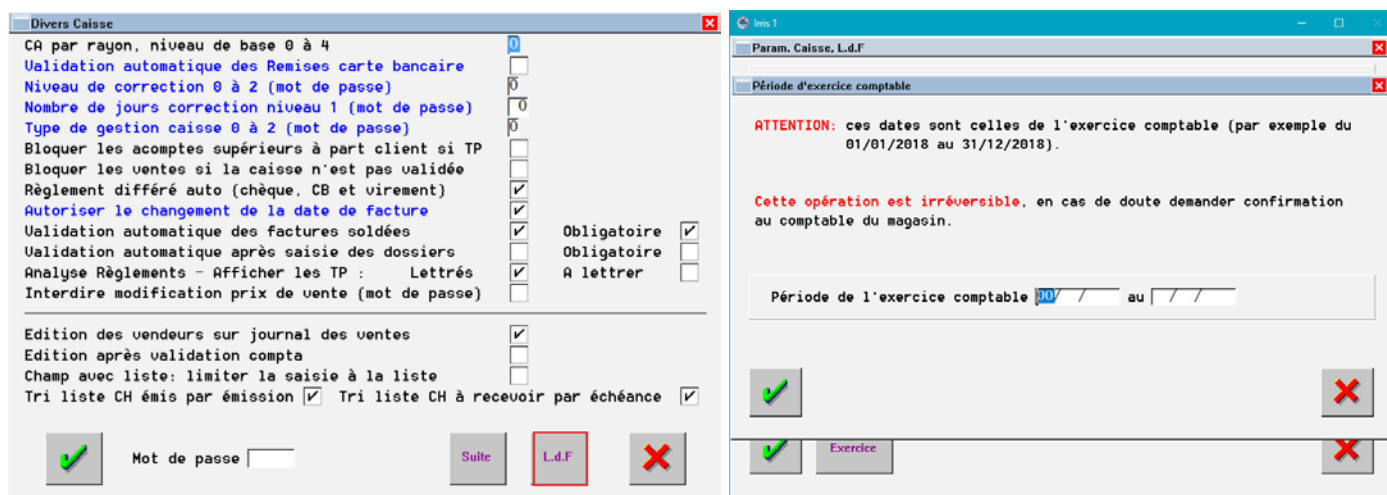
Divers Caisse

CA par rayon, niveau de base 0 à 4 0
Validation automatique des Remises carte bancaire
Niveau de correction 0 à 2 (mot de passe) 0
Nombre de jours correction niveau 1 (mot de passe) 0
Type de gestion caisse 0 à 2 (mot de passe) 0
Bloquer les acomptes supérieurs à part client si TP
Bloquer les ventes si la caisse n'est pas validée
Règlement différé auto (chèque, CB et virement) ✓
Autoriser le changement de la date de facture ✓
Validation automatique des factures soldées ✓ Obligatoire ✓
Validation automatique après saisie des dossiers Obligatoire
Analyse Règlements - Afficher les TP : Lettrés ✓ A lettrer
Interdire modification prix de vente (mot de passe)

Edition des vendeurs sur journal des ventes ✓
Edition après validation compta
Champ avec liste: limiter la saisie à la liste
Tri liste CH émis par émission ✓ Tri liste CH à recevoir par échéance ✓

Mot de passe
Suite
L.d.F

Iris 1

Param. Caisse, L.d.F

Période d'exercice comptable

ATTENTION: ces dates sont celles de l'exercice comptable (par exemple du 01/01/2018 au 31/12/2018).

Cette opération est irréversible, en cas de doute demander confirmation au comptable du magasin.

Période de l'exercice comptable 00/ / au / /

Exercice